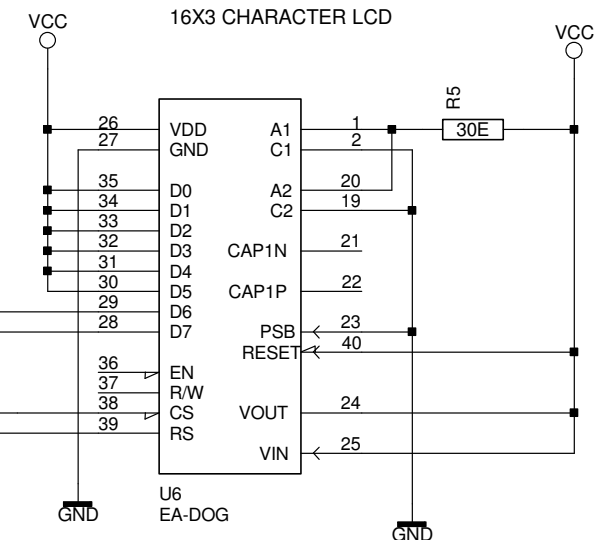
VCC

16X3 CHARACTER LCD

VCC

R5

30E

26 VDD
27 GND
35 D0
34 D1
33 D2
32 D3
31 D4
30 D5
29 D6
28 D7
36 EN
37 R/W
38 CS
39 RS

A1 1
C1 2
A2 20
C2 19
CAP1N 21
CAP1P 22
PSB 23
RESET 40
VOUT 24
VIN 25

U6
EA-DOG

GND

GND